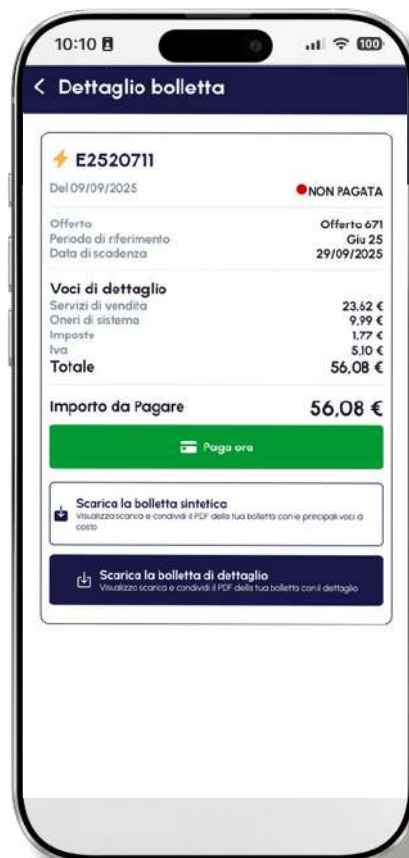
10:10

100

< Dettaglio bolletta

E2520711

Del 09/09/2025

NON PAGATA

| | |
|---|---|
| Offerta | Offerta 671 |
| Periodo di rferimento | Giu 25 |
| Data di scadenza | 29/09/2025 |

Voci di dettaglio

| | |
|---|---|
| Servizi di vendita | 23,62 € |
| Oneri di sistema | 9,99 € |
| Imposte | 1,77 € |
| Iva | 5,10 € |
| Totale | 56,08 € |

Importo da Pagare 56,08 €

Paga ora

Scarica la bolletta sintetica
Visualizza scarica e condividi il PDF della tua bolletta con le principali voci a costo

Scarica la bolletta di dettaglio
Visualizza scarica e condividi il PDF della tua bolletta con il dettaglio